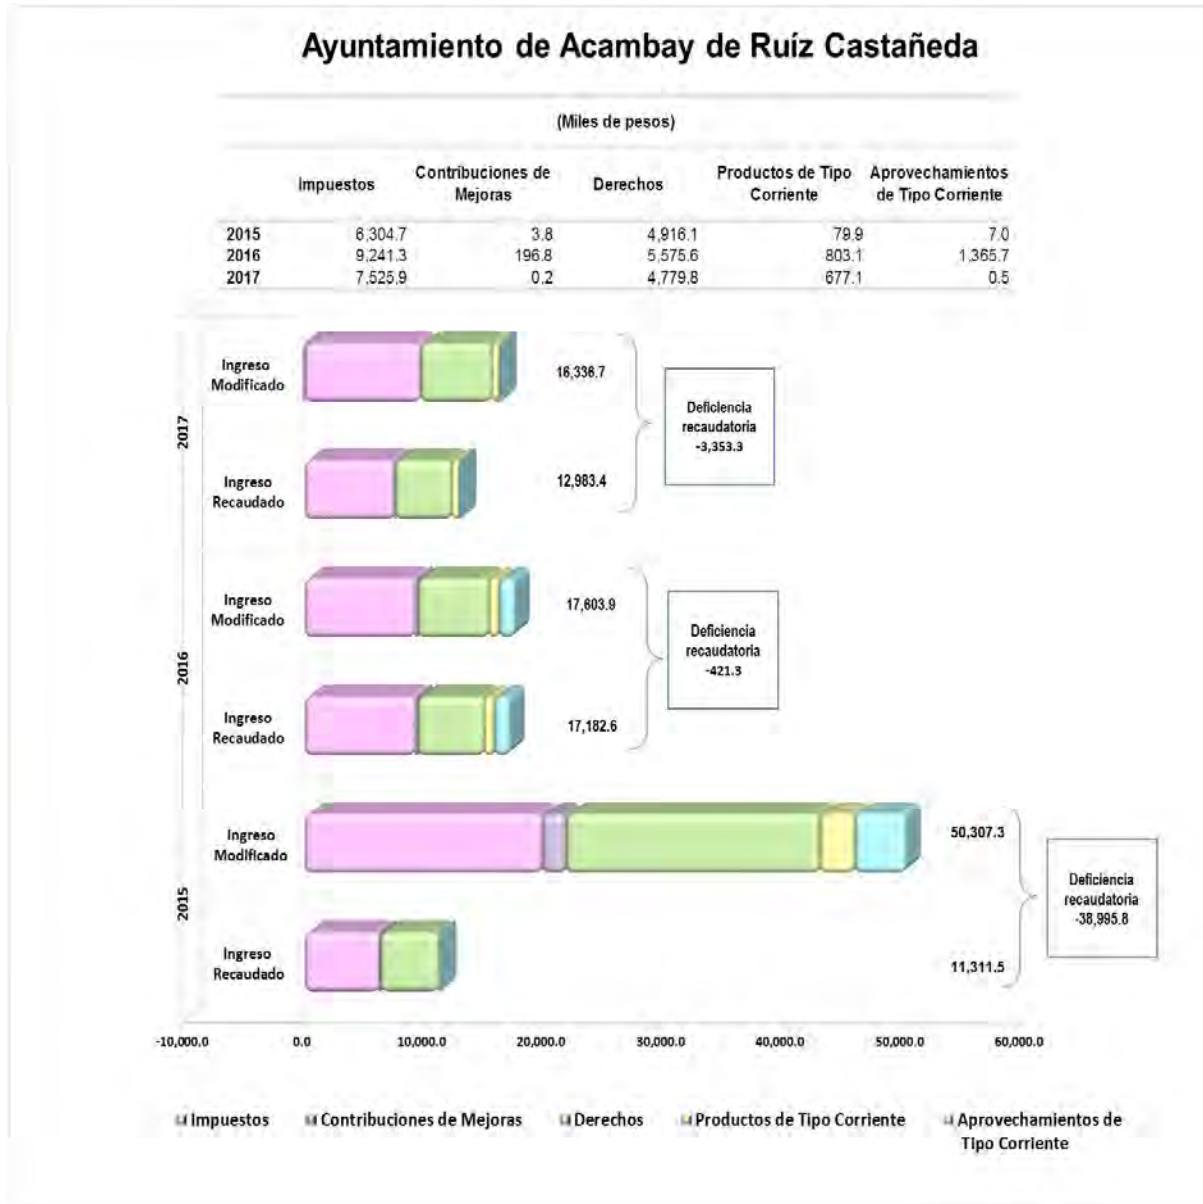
Ayuntamiento de Acambay de Ruíz Castañeda

(Miles de pesos)

| | Impuestos | Contribuciones de Mejoras | Derechos | Productos de Tipo Corriente | Aprovechamientos de Tipo Corriente |
|---|---|---|---|---|---|
| 2015 | 6,304.7 | 3.8 | 4,916.1 | 79.9 | 7.0 |
| 2016 | 9,241.3 | 196.8 | 5,575.6 | 803.1 | 1,365.7 |
| 2017 | 7,525.9 | 0.2 | 4,779.8 | 677.1 | 0.5 |

2017
Ingreso Modificado
16,336.7
Deficiencia recaudatoria -3,353.3
Ingreso Recaudado
12,983.4

2016
Ingreso Modificado
17,603.9
Deficiencia recaudatoria -421.3
Ingreso Recaudado
17,182.6

2015
Ingreso Modificado
50,307.3
Deficiencia recaudatoria -38,995.8
Ingreso Recaudado
11,311.5

-10,000.0 0.0 10,000.0 20,000.0 30,000.0 40,000.0 50,000.0 60,000.0

Impuestos Contribuciones de Mejoras Derechos Productos de Tipo Corriente Aprovechamientos de Tipo Corriente